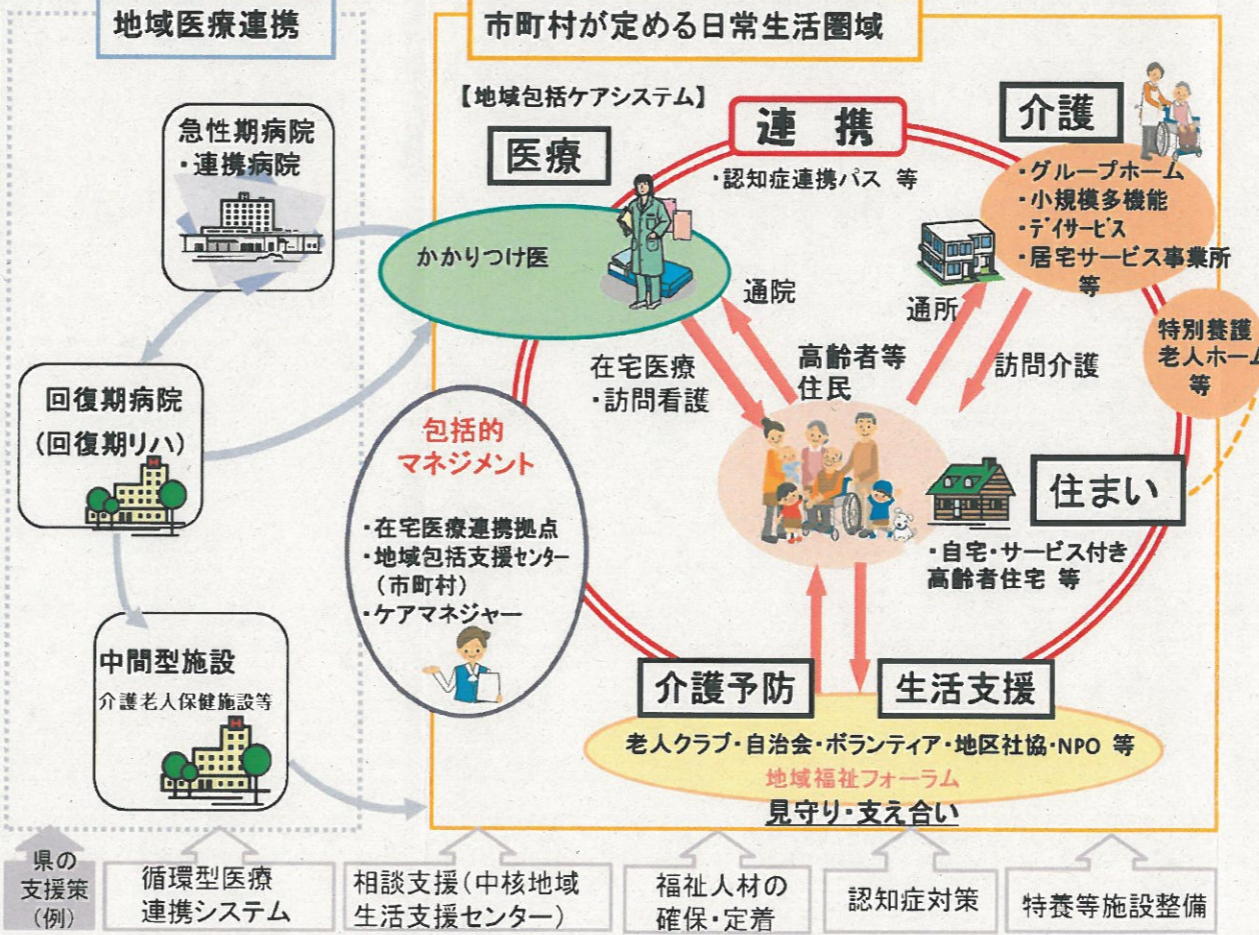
地域医療連携

市町村が定める日常生活圏域

【地域包括ケアシステム】

急性期病院
・連携病院

医療

連　携

・認知症連携パス 等

介護

・グループホーム
・小規模多機能
・デイサービス
・居宅サービス事業所
等

かかりつけ医

通院

通所

特別養護
老人ホーム
等

回復期病院
（回復期リハ）

在宅医療
・訪問看護

高齢者等
住民

訪問介護

包括的
マネジメント

・在宅医療連携拠点
・地域包括支援センター
（市町村）
・ケアマネジャー

住まい

・自宅・サービス付き
高齢者住宅 等

中間型施設
介護老人保健施設等

介護予防

生活支援

老人クラブ・自治会・ボランティア・地区社協・NPO 等
地域福祉フォーラム
見守り・支え合い

県の
支援策
（例）

循環型医療
連携システム

相談支援（中核地域
生活支援センター）

福祉人材の
確保・定着

認知症対策

特養等施設整備